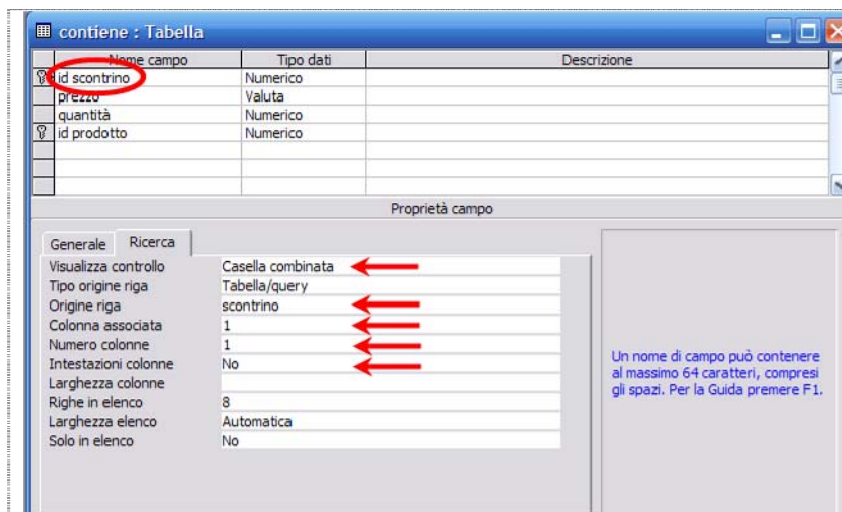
contiene : Tabella

| Nome campo | Tipo dati | Descrizione |
|---|---|---|
| id scontrino | Numerico | |
| prezzo | Valuta | |
| quantità | Numerico | |
| id prodotto | Numerico | |

Proprietà campo

Generale | Ricerca

| | |
|---|---|
| Visualizza controllo | Casella combinata |
| Tipo origine riga | Tabella/query |
| Origine riga | scontrino |
| Colonna associata | 1 |
| Numero colonne | 1 |
| Intestazioni colonne | No |
| Larghezza colonne | |
| Righe in elenco | 8 |
| Larghezza elenco | Automatica |
| Solo in elenco | No |

Un nome di campo può contenere al massimo 64 caratteri, compresi gli spazi. Per la Guida premere F1.